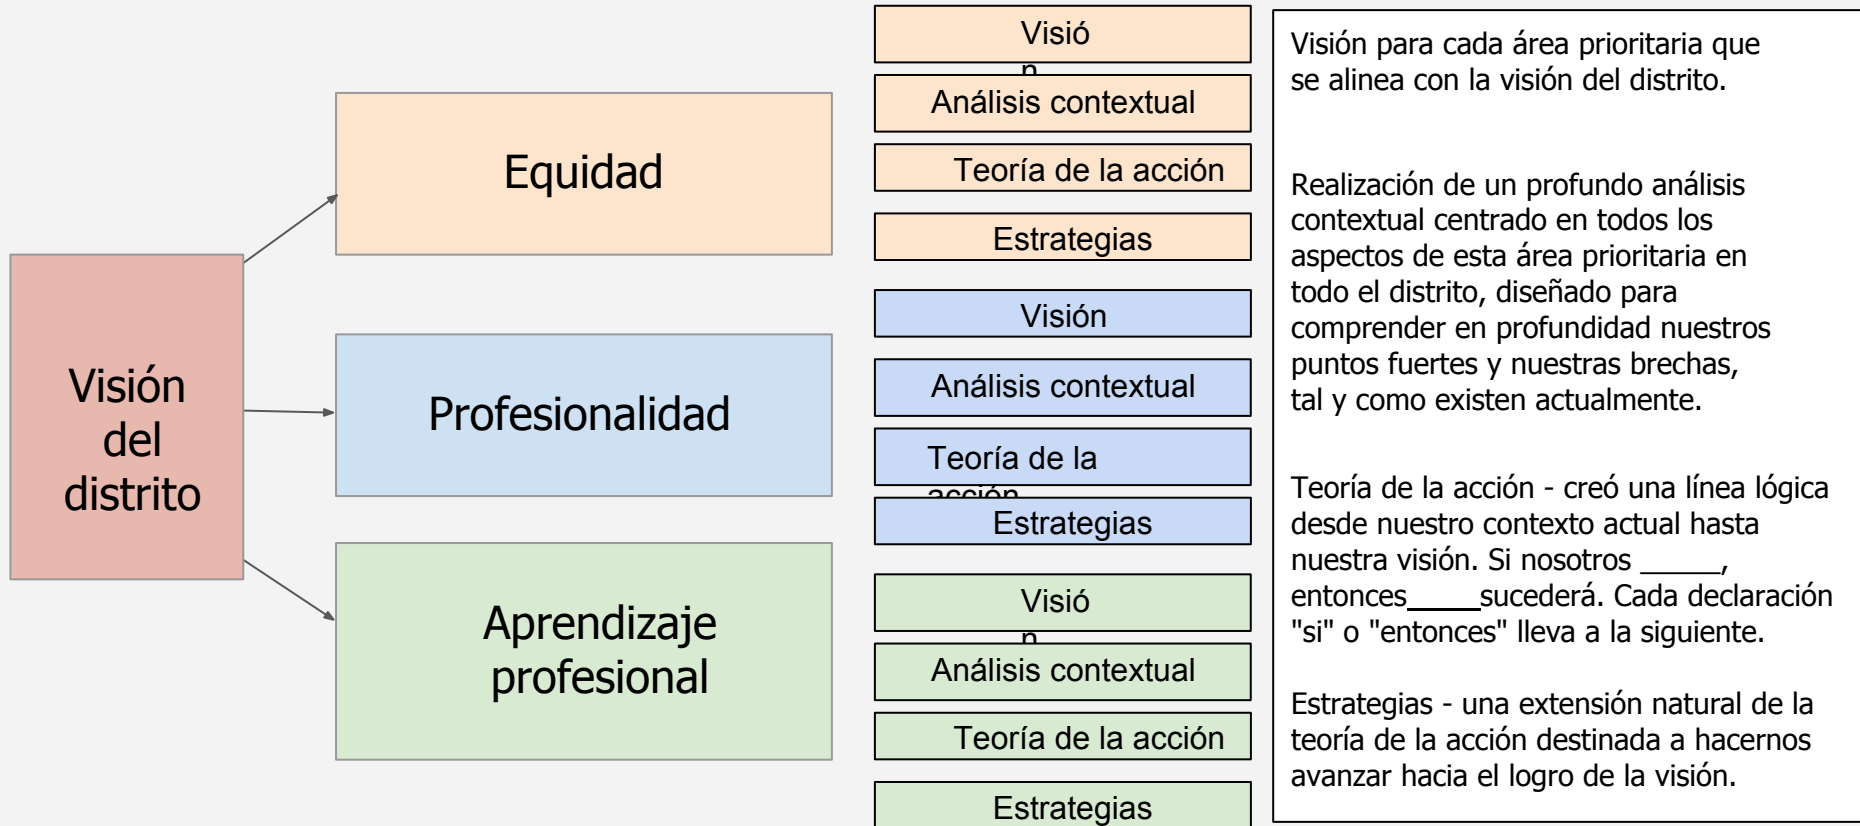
Visión del distrito

Equidad

Profesionalidad

Aprendizaje profesional

Visió
n

Análisis contextual

Teoría de la acción

Estrategias

Visión

Análisis contextual

Teoría de la
acción

Estrategias

Visió
n

Análisis contextual

Teoría de la acción

Estrategias

Visión para cada área prioritaria que se alinea con la visión del distrito.

Realización de un profundo análisis contextual centrado en todos los aspectos de esta área prioritaria en todo el distrito, diseñado para comprender en profundidad nuestros puntos fuertes y nuestras brechas, tal y como existen actualmente.

Teoría de la acción - creó una línea lógica desde nuestro contexto actual hasta nuestra visión. Si nosotros ______, entonces_____sucederá. Cada declaración "si" o "entonces" lleva a la siguiente.

Estrategias - una extensión natural de la teoría de la acción destinada a hacernos avanzar hacia el logro de la visión.